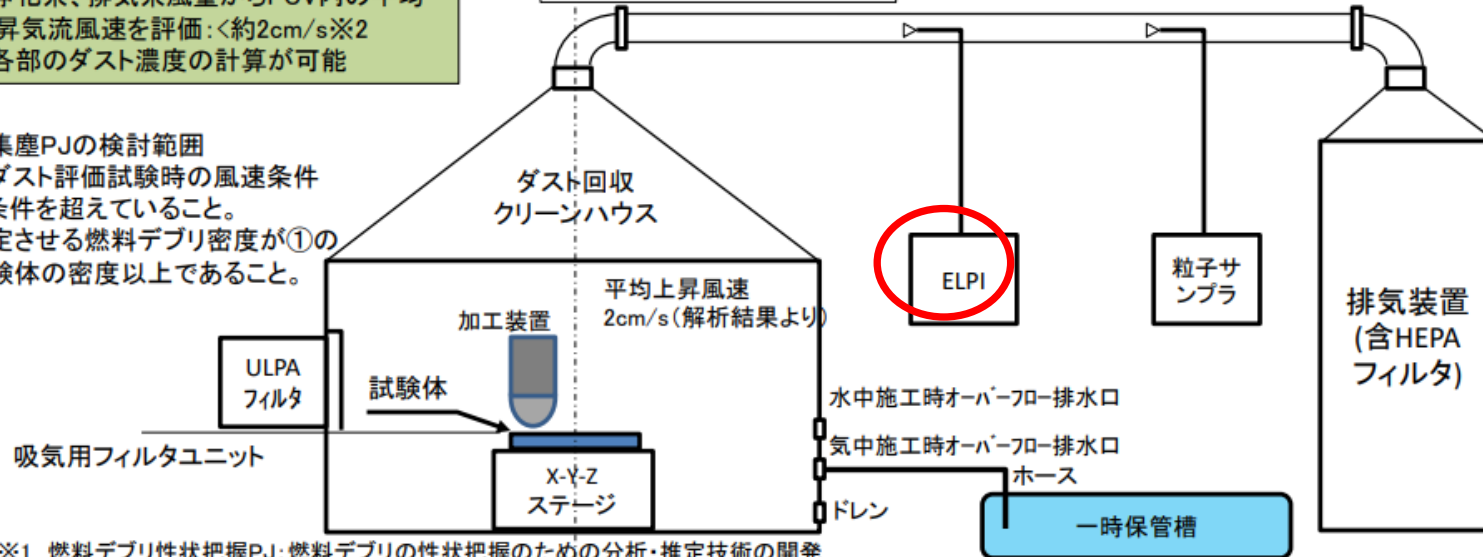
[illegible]
昇気流風速を評価:<約2cm/s※2
各部のダスト濃度の計算が可能

集塵PJの検討範囲
ダスト評価試験時の風速条件
条件を超えていること。
定させる燃料デブリ密度が①の
験体の密度以上であること。

ダスト回収
クリーンハウス

平均上昇風速
2cm/s(解析結果より)

加工装置

ULPA
フィルタ

試験体

吸気用フィルタユニット

X-Y-Z
ステージ

ELPI

粒子サンプラ

排気装置
(含HEPA
フィルタ)

水中施工時オーバーフロー排水口
気中施工時オーバーフロー排水口
ホース
ドレン

一時保管槽

※1 燃料デブリ性状把握PJ:燃料デブリの性状把握のための分析・推定技術の開発